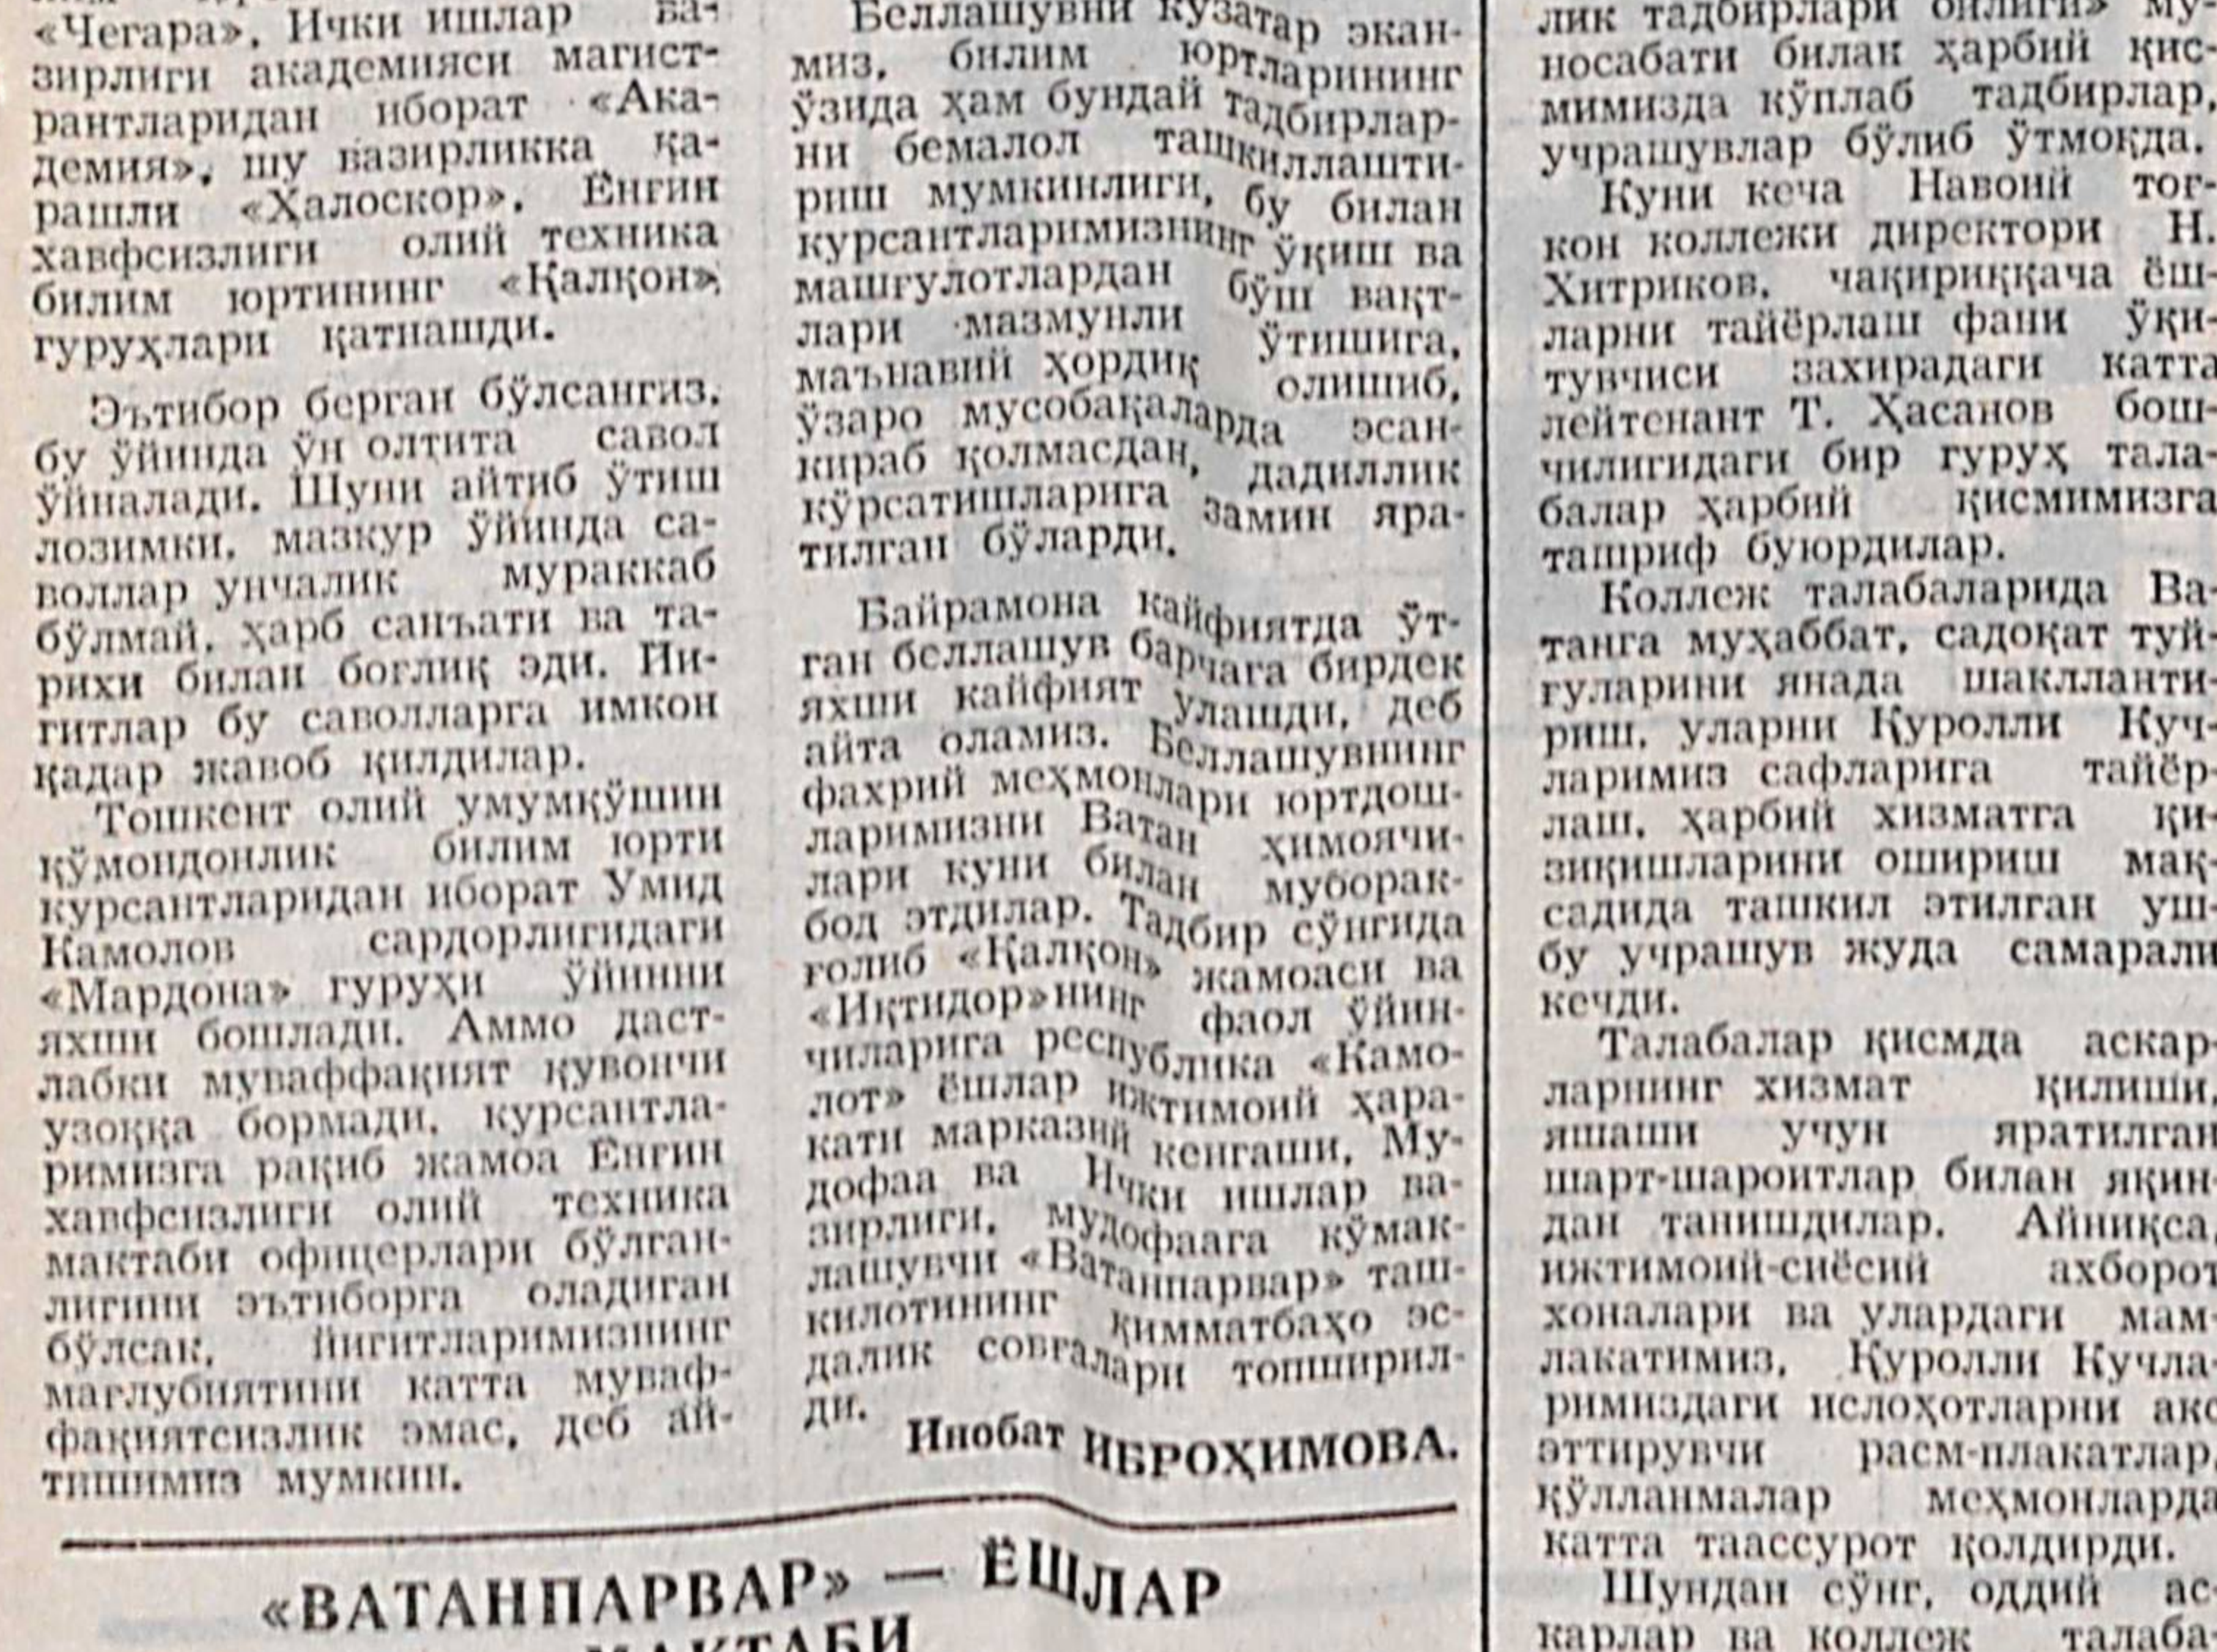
«Чегара», Ички ишлар вазирлиги академияси магистрантларидан иборат «Академия», шу вазирликка қарашли «Халоскор», Ёнғин хавфсизлиги олий техника билим юртининг «Қалқон» гуруҳлари қатнашди.

Эътибор берган бўлсангиз, бу ўйинда ўн олтита савол ўйналади. Шуни айтиб ўтиш лозимки, мазкур ўйинда саволлар унчалик мураккаб бўлмай, ҳарб санъати ва тарихи билан боғлиқ эди. Йигитлар бу саволларга имкон қадар жавоб қилдилар.

Тошкент олий умумқўшин қўмондонлик билим юрти курсантларидан иборат Умид Камолов сардорлигидаги «Мардона» гуруҳи ўйинни яхши бошлади. Аммо дастлабки муваффақият қувончи узоққа бормади, курсантларимизга рақиб жамоа Ёнғин хавфсизлиги олий техника мактаби офицерлари бўлганлигини эътиборга оладиган бўлсак, йигитларимизнинг мағлубиятини катта муваффақиятсизлик эмас, деб айтишимиз мумкин.

Беллашувни кузатар эканмиз, билим юртларининг ўзида ҳам бундай тадбирларни бемалол ташкиллаштириш мумкинлиги, бу билан курсантларимизнинг ўқиш ва машғулотлардан бўш вақтлари мазмунли ўтишига, маънавий ҳордиқ олишиб, ўзаро мусобақаларда эсанкираб қолмасдан, дадиллик кўрсатишларига замин яратилган бўларди.

Байрамона кайфиятда ўтган беллашув барчага бирдек яхши кайфият улашди, деб айта оламиз. Беллашувнинг фахрий меҳмонлари юртдошларимизни Ватан ҳимоячилари куни билан муборакбод этдилар. Тадбир сўнгида ғолиб «Қалқон» жамоаси ва «Иқтидор»нинг фаол ўйинчиларига республика «Камолот» ёшлар ижтимоий ҳаракати марказий кенгаши, Мудофаа ва Ички ишлар вазирлиги, мудофаага кўмаклашувчи «Ватанпарвар» ташкилотининг қимматбаҳо эсдалик совғалари топширилди.

Инобат ИБРОҲИМОВА.

«ВАТАНПАРВАР» — ЁШЛАР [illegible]МАКТАБИ

лик тадбирлари ойлиги» муносабати билан ҳарбий қисмимизда кўплаб тадбирлар, учрашувлар бўлиб ўтмоқда.

Куни кеча Навоий тоғкон коллежи директори Н. Хитриков, чақириққача ёшларни тайёрлаш фани ўқитувчиси захирадаги катта лейтенант Т. Ҳасанов бошчилигидаги бир гуруҳ талабалар ҳарбий қисмимизга ташриф буюрдилар.

Коллеж талабаларида Ватанга муҳаббат, садоқат туйғуларини янада шакллантириш, уларни Қуролли Кучларимиз сафларига тайёрлаш, ҳарбий хизматга қизиқишларини ошириш мақсадида ташкил этилган ушбу учрашув жуда самарали кечди.

Талабалар қисмда аскарларнинг хизмат қилиши, яшаши учун яратилган шарт-шароитлар билан яқиндан танишдилар. Айниқса, ижтимоий-сиёсий ахборот хоналари ва улардаги мамлакатимиз, Қуролли Кучларимиздаги ислоҳотларни акс эттирувчи расм-плакатлар, қўлланмалар меҳмонларда катта таассурот қолдирди.

Шундан сўнг, оддий аскарлар ва коллеж талаба-